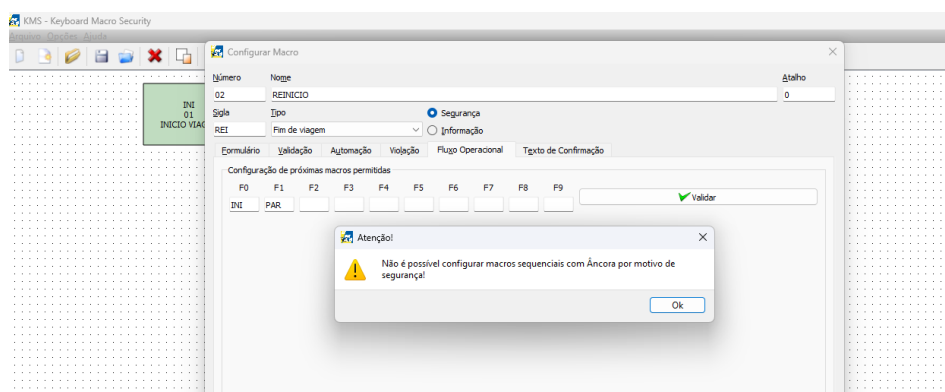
KMS - Keyboard Macro Security
Arquivo Opções Ajuda

INI
01
INICIO VIAG

Configurar Macro

Número
02
Nome
REINICIO
Atalho
0
Sigla
REI
Tipo
Fim de viagem
Segurança
Informação

Formulário Validação Automação Violação Fluxo Operacional Texto de Confirmação

Configuração de próximas macros permitidas

| F0 | F1 | F2 | F3 | F4 | F5 | F6 | F7 | F8 | F9 |
|---|---|---|---|---|---|---|---|---|---|
| INI | PAR | | | | | | | | |

Validar

Atenção!

Não é possível configurar macros sequenciais com Âncora por motivo de segurança!

Ok